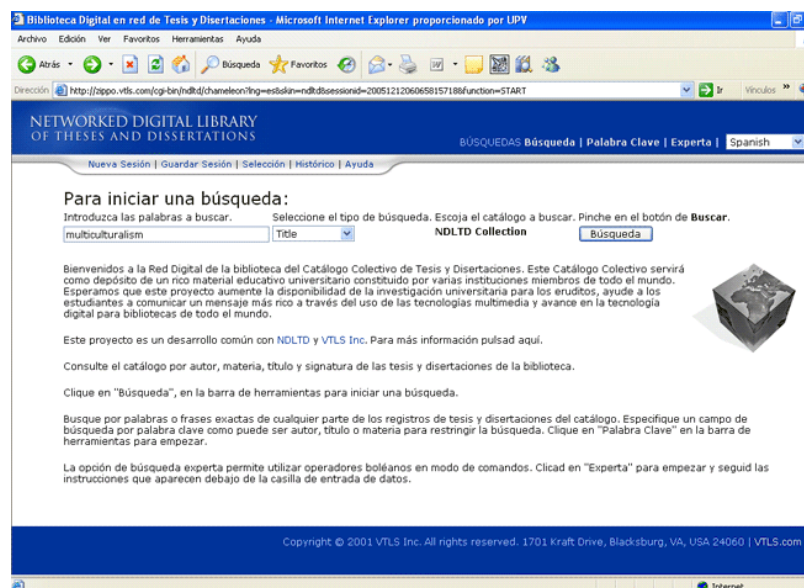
Biblioteca Digital en red de Tesis y Disertaciones - Microsoft Internet Explorer proporcionado por UPV

Archivo Edición Ver Favoritos Herramientas Ayuda

Atrás Búsqueda Favoritos

Dirección http://zippo.vtls.com/cgi-bin/ndltd/chameleon?lng=es&skin=ndltd&sessionid=2005121206058157188function=START Ir Vínculos

NETWORKED DIGITAL LIBRARY
OF THESES AND DISSERTATIONS

BÚSQUEDAS Búsqueda | Palabra Clave | Experta | Spanish

Nueva Sesión | Guardar Sesión | Selección | Histórico | Ayuda

Para iniciar una búsqueda:

Introduzca las palabras a buscar. Seleccione el tipo de búsqueda. Escoja el catálogo a buscar. Pinche en el botón de Buscar.

multiculturalism Title NDLTD Collection Búsqueda

Bienvenidos a la Red Digital de la biblioteca del Catálogo Colectivo de Tesis y Disertaciones. Este Catálogo Colectivo servirá como depósito de un rico material educativo universitario constituido por varias instituciones miembros de todo el mundo. Esperamos que este proyecto aumente la disponibilidad de la investigación universitaria para los eruditos, ayude a los estudiantes a comunicar un mensaje más rico a través del uso de las tecnologías multimedia y avance en la tecnología digital para bibliotecas de todo el mundo.

Este proyecto es un desarrollo común con NDLTD y VTLS Inc. Para más información pulsad aquí.

Consulte el catálogo por autor, materia, título y signatura de las tesis y disertaciones de la biblioteca.

Clique en "Búsqueda", en la barra de herramientas para iniciar una búsqueda.

Busque por palabras o frases exactas de cualquier parte de los registros de tesis y disertaciones del catálogo. Especifique un campo de búsqueda por palabra clave como puede ser autor, título o materia para restringir la búsqueda. Clique en "Palabra Clave" en la barra de herramientas para empezar.

La opción de búsqueda experta permite utilizar operadores boléanos en modo de comandos. Clicad en "Experta" para empezar y seguid las instrucciones que aparecen debajo de la casilla de entrada de datos.

Copyright © 2001 VTLS Inc. All rights reserved. 1701 Kraft Drive, Blacksburg, VA, USA 24060 | VTLS.com

Internet